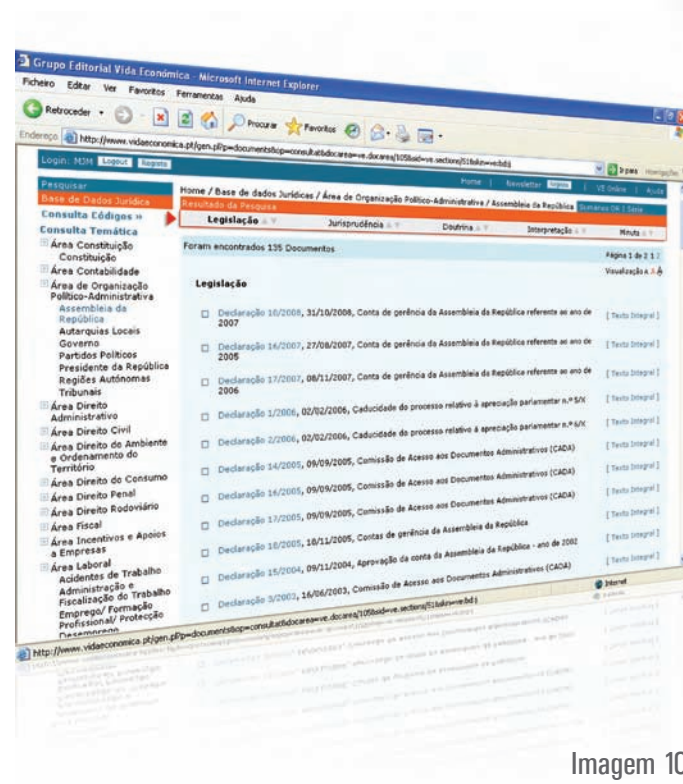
Grupo Editorial Vida Económica - Microsoft Internet Explorer

Ficheiro Editar Ver Favoritos Ferramentas Ajuda

Retroceder Procurar Favoritos

Endereço http://www.vidaeconomica.pt/gen.pl?p=documents&op=consulta&tidocarea=ve.docarea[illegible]

Login: MJM Logout Registo

Home | Newsletter | VE Online | Ajuda

Pesquisar
Base de Dados Jurídica
Consulta Códigos »
Consulta Temática
Área Constituição
Constituição
Área Contabilidade
Área de Organização Político-Administrativa
Assembleia da República
Autarquias Locais
Governo
Partidos Políticos
Presidente da República
Regiões Autónomas
Tribunais
Área Direito Administrativo
Área Direito Civil
Área Direito do Ambiente e Ordenamento do Território
Área Direito do Consumo
Área Direito Penal
Área Direito Rodoviário
Área Fiscal
Área Incentivos e Apoios a Empresas
Área Laboral
Acidentes de Trabalho
Administração e Fiscalização do Trabalho
Emprego/ Formação Profissional/ Protecção Desemprego

Home / Base de dados Jurídicas / Área de Organização Político-Administrativa / Assembleia da República

Resultado da Pesquisa

| Legislação | Jurisprudência | Doutrina | Interpretação | Minuta |
|---|---|---|---|---|

Foram encontrados 135 Documentos

Página 1 de 2 1 2
Visualização A A

Legislação

Declaração 10/2008, 31/10/2008, Conta de gerência da Assembleia da República referente ao ano de 2007 [ Texto Integral ]

Declaração 16/2007, 27/08/2007, Conta de gerência da Assembleia da República referente ao ano de 2005 [ Texto Integral ]

Declaração 17/2007, 08/11/2007, Conta de gerência da Assembleia da República referente ao ano de 2006 [ Texto Integral ]

Declaração 1/2006, 02/02/2006, Caducidade do processo relativo à apreciação parlamentar n.º 5/X [ Texto Integral ]

Declaração 2/2006, 02/02/2006, Caducidade do processo relativo à apreciação parlamentar n.º 6/X [ Texto Integral ]

Declaração 14/2005, 09/09/2005, Comissão de Acesso aos Documentos Administrativos (CADA) [ Texto Integral ]

Declaração 16/2005, 09/09/2005, Comissão de Acesso aos Documentos Administrativos (CADA) [ Texto Integral ]

Declaração 17/2005, 09/09/2005, Comissão de Acesso aos Documentos Administrativos (CADA) [ Texto Integral ]

Declaração 18/2005, 18/11/2005, Contas de gerência da Assembleia da República [ Texto Integral ]

Declaração 15/2004, 09/11/2004, Aprovação da conta da Assembleia da República - ano de 2002 [ Texto Integral ]

Declaração 3/2003, 16/06/2003, Comissão de Acesso aos Documentos Administrativos (CADA) [ Texto Integral ]

http://www.vidaeconomica.pt/gen.pl?p=documents&op=consulta&tidocarea=ve.docarea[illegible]

Internet

Imagem 10